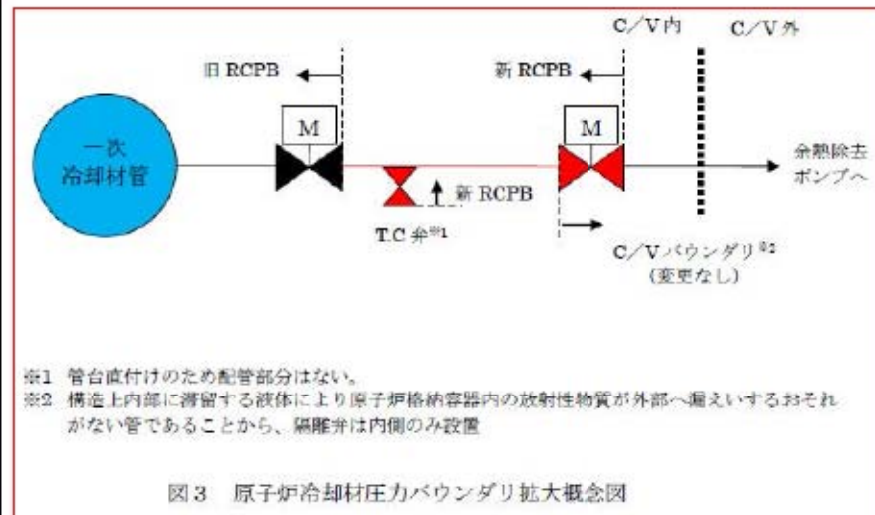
C／V内　C／V外

旧 RCPB

新 RCPB

M

M

一次
冷却材管

余熱除去
ポンプへ

新 RCPB

T.C 弁※1

C／Vバウンダリ※2
（変更なし）

※1　管台直付けのため配管部分はない。
※2　構造上内部に滞留する液体により原子炉格納容器内の放射性物質が外部へ漏えいするおそれがない管であることから、隔離弁は内側のみ設置

図３　原子炉冷却材圧力バウンダリ拡大概念図